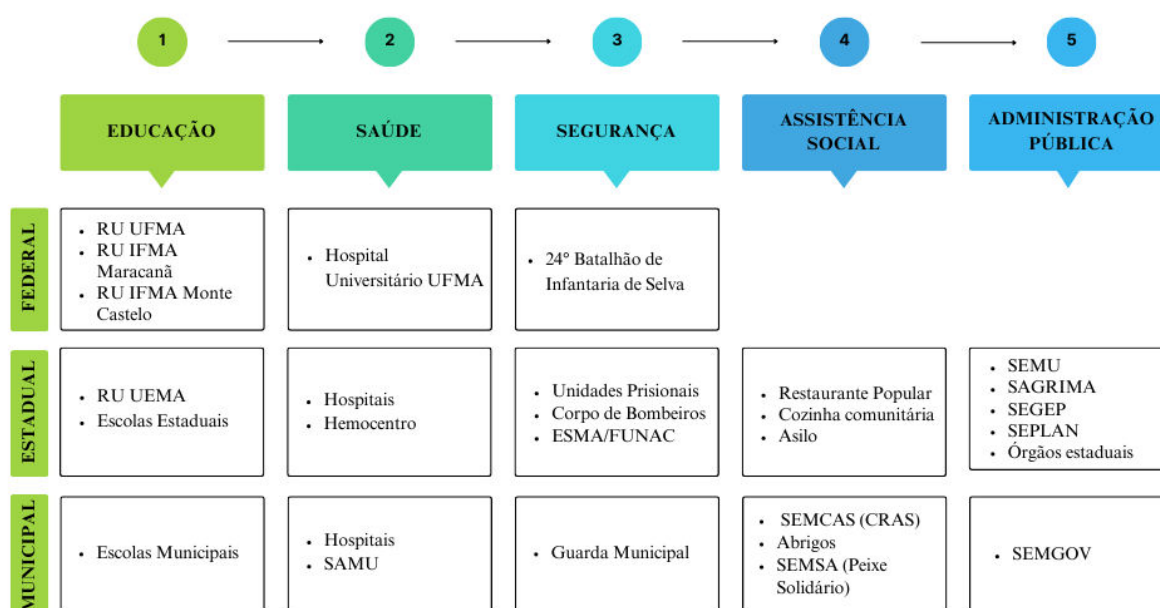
1 2 3 4 5

| | EDUCAÇÃO | SAÚDE | SEGURANÇA | ASSISTÊNCIA SOCIAL | ADMINISTRAÇÃO PÚBLICA |
|---|---|---|---|---|---|
| FEDERAL | • RU UFMA • RU IFMA Maracanã • RU IFMA Monte Castelo | • Hospital Universitário UFMA | • 24° Batalhão de Infantaria de Selva | | |
| ESTADUAL | • RU UEMA • Escolas Estaduais | • Hospitais • Hemocentro | • Unidades Prisionais • Corpo de Bombeiros • ESMA/FUNAC | • Restaurante Popular • Cozinha comunitária • Asilo | • SEMU • SAGRIMA • SEGEP • SEPLAN • Órgãos estaduais |
| MUNICIPAL | • Escolas Municipais | • Hospitais • SAMU | • Guarda Municipal | • SEMCAS (CRAS) • Abrigos • SEMSA (Peixe Solidário) | • SEMGOV |